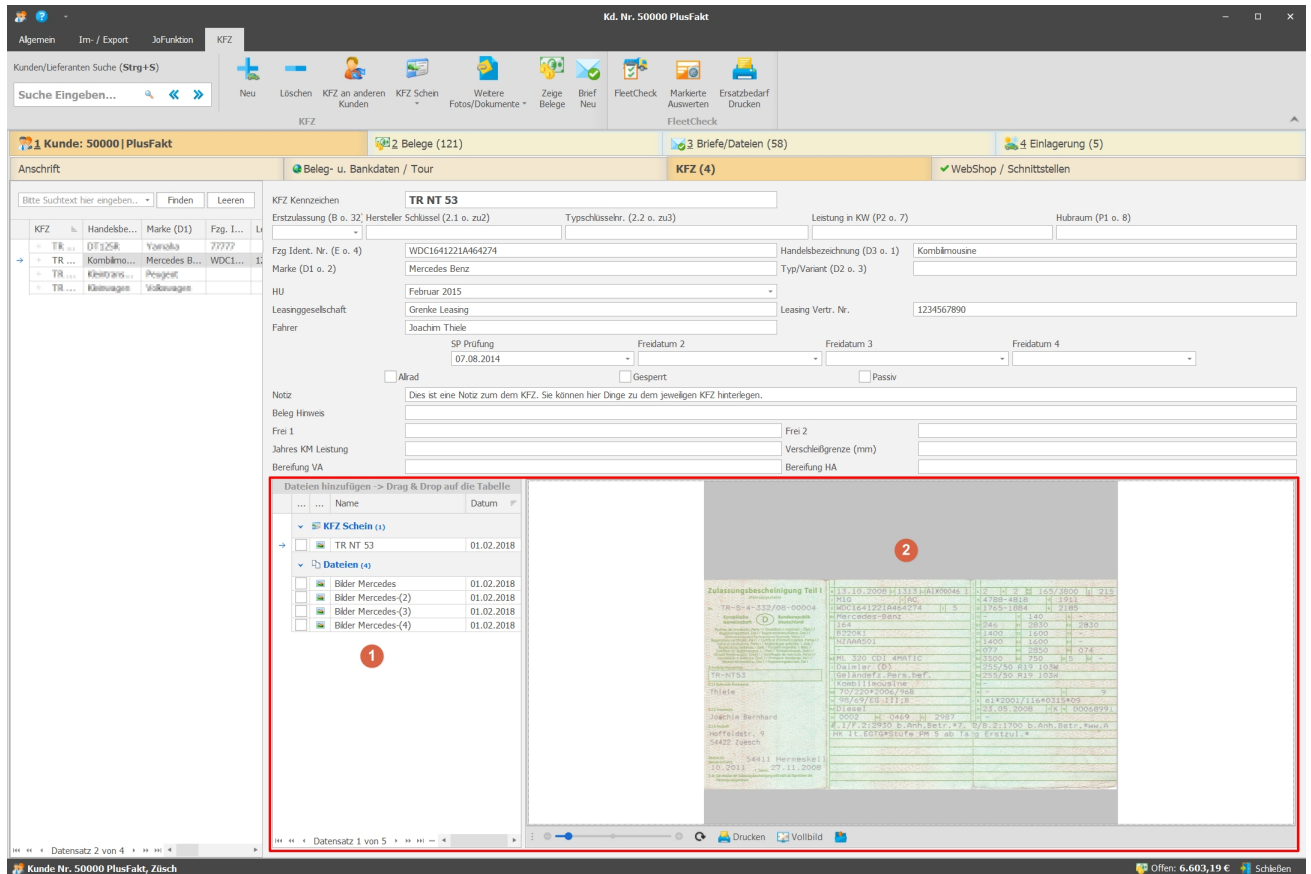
Kd. Nr. 50000 PlusFakt

Allgemein Im- / Export JoFunktion KFZ

Kunden/Lieferanten Suche (Strg+S)
Suche Eingeben...

Neu Löschen KFZ an anderen Kunden KFZ Schein Weitere Fotos/Dokumente Zeige Belege Brief Neu FleetCheck Markierte Auswerten Ersatzbedarf Drucken
KFZ FleetCheck

1 Kunde: 50000 | PlusFakt
2 Belege (121)
3 Briefe/Dateien (58)
4 Einlagerung (5)

Anschrift
Beleg- u. Bankdaten / Tour
KFZ (4)
WebShop / Schnittstellen

Bitte Suchtext hier eingeben... Finden Leeren

| KFZ | Handelsbe... | Marke (D1) | Fzg. I... |
|---|---|---|---|
| TR ... | DT125R | Yamaha | 77777 |
| TR ... | Kombilmo... | Mercedes B... | WDC1... |
| TR ... | Kleintrans... | Peugeot | |
| TR ... | Kleinwagen | Volkswagen | |

Datensatz 2 von 4

KFZ Kennzeichen TR NT 53
Erstzulassung (B o. 32) Hersteller Schlüssel (2.1 o. zu2) Typschlüsselnr. (2.2 o. zu3) Leistung in KW (P2 o. 7) Hubraum (P1 o. 8)
Fzg Ident. Nr. (E o. 4) WDC1641221A464274
Handelsbezeichnung (D3 o. 1) Kombilimousine
Marke (D1 o. 2) Mercedes Benz
Typ/Variant (D2 o. 3)
HU Februar 2015
Leasinggesellschaft Grenke Leasing
Leasing Vertr. Nr. 1234567890
Fahrer Joachim Thiele
SP Prüfung 07.08.2014 Freidatum 2 Freidatum 3 Freidatum 4
Allrad Gesperrt Passiv
Notiz Dies ist eine Notiz zum dem KFZ. Sie können hier Dinge zu dem jeweiligen KFZ hinterlegen.
Beleg Hinweis
Frei 1
Frei 2
Jahres KM Leistung
Verschleißgrenze (mm)
Bereifung VA
Bereifung HA

Dateien hinzufügen -> Drag & Drop auf die Tabelle
Name Datum
KFZ Schein (1)
TR NT 53 01.02.2018
Dateien (4)
Bilder Mercedes 01.02.2018
Bilder Mercedes-(2) 01.02.2018
Bilder Mercedes-(3) 01.02.2018
Bilder Mercedes-(4) 01.02.2018

1
2

Zulassungsbescheinigung Teil I

Datensatz 1 von 5
Drucken Vollbild

Kunde Nr. 50000 PlusFakt, Züsch
Offen: 6.603,19 € Schließen